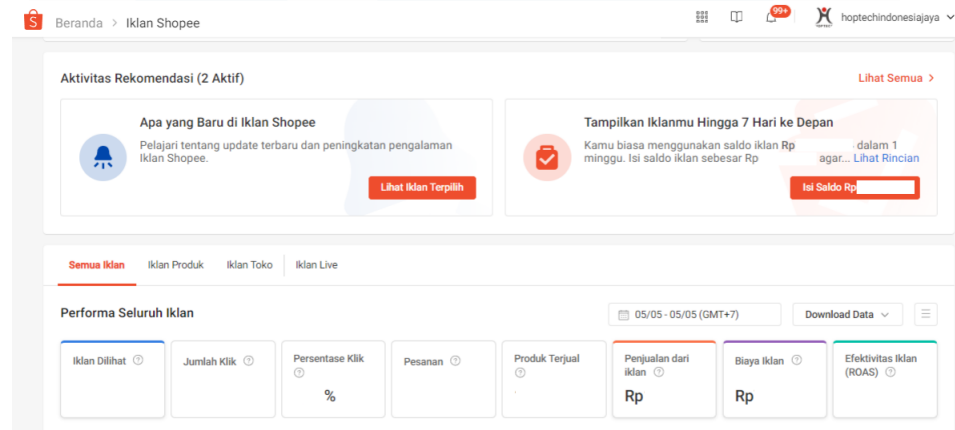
Beranda > Iklan Shopee

99+

hoptechindonesiajaya

Aktivitas Rekomendasi (2 Aktif)

Lihat Semua >

Apa yang Baru di Iklan Shopee

Pelajari tentang update terbaru dan peningkatan pengalaman Iklan Shopee.

Lihat Iklan Terpilih

Tampilkan Iklanmu Hingga 7 Hari ke Depan

Kamu biasa menggunakan saldo iklan Rp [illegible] dalam 1 minggu. Isi saldo iklan sebesar Rp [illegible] agar... Lihat Rincian

Isi Saldo Rp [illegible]

Semua Iklan | Iklan Produk | Iklan Toko | Iklan Live

Performa Seluruh Iklan

05/05 - 05/05 (GMT+7)

Download Data

| Iklan Dilihat | Jumlah Klik | Persentase Klik | Pesanan | Produk Terjual | Penjualan dari iklan | Biaya Iklan | Efektivitas Iklan (ROAS) |
|---|---|---|---|---|---|---|---|
| | | % | | | Rp | Rp | |